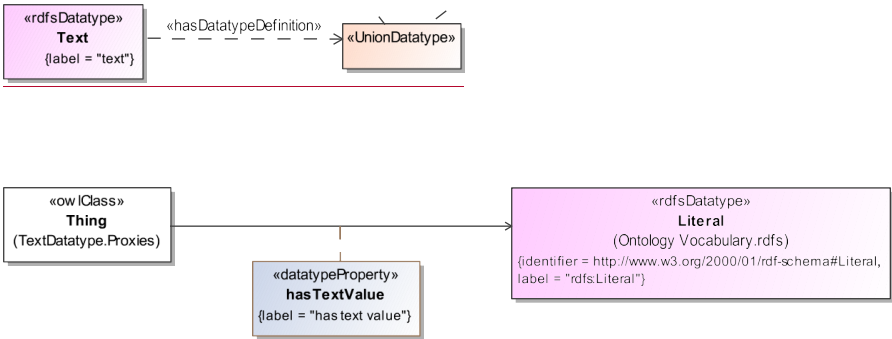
«rdfsDatatype»
Text
{label = "text"}

«hasDatatypeDefinition»

«UnionDatatype»

«owlClass»
Thing
(TextDatatype.Proxies)

«datatypeProperty»
hasTextValue
{label = "has text value"}

«rdfsDatatype»
Literal
(Ontology Vocabulary.rdfs)
{identifier = http://www.w3.org/2000/01/rdf-schema#Literal, label = "rdfs:Literal"}